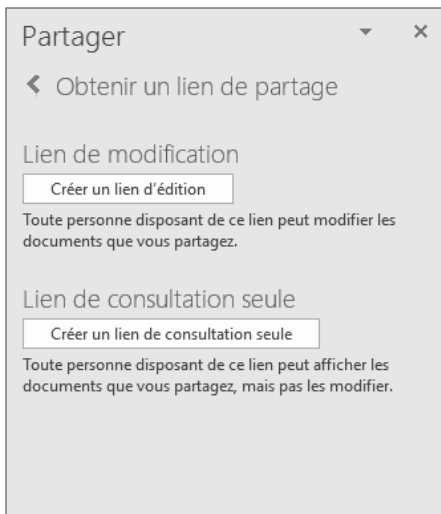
Partager

Obtenir un lien de partage

Lien de modification

Créer un lien d'édition

Toute personne disposant de ce lien peut modifier les documents que vous partagez.

Lien de consultation seule

Créer un lien de consultation seule

Toute personne disposant de ce lien peut afficher les documents que vous partagez, mais pas les modifier.